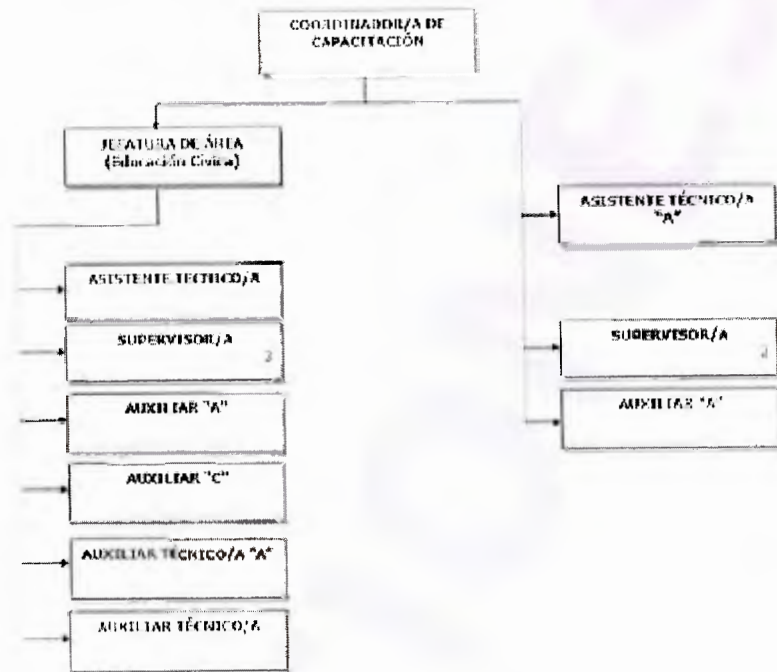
COORDINADOR/A DE CAPACITACIÓN

JEFATURA DE ÁREA (Educación Cívica)

ASISTENTE TÉCNICO/A

SUPERVISOR/A
2

AUXILIAR "A"

AUXILIAR "C"

AUXILIAR TÉCNICO/A "A"

AUXILIAR TÉCNICO/A

ASISTENTE TÉCNICO/A "A"

SUPERVISOR/A
2

AUXILIAR "A"